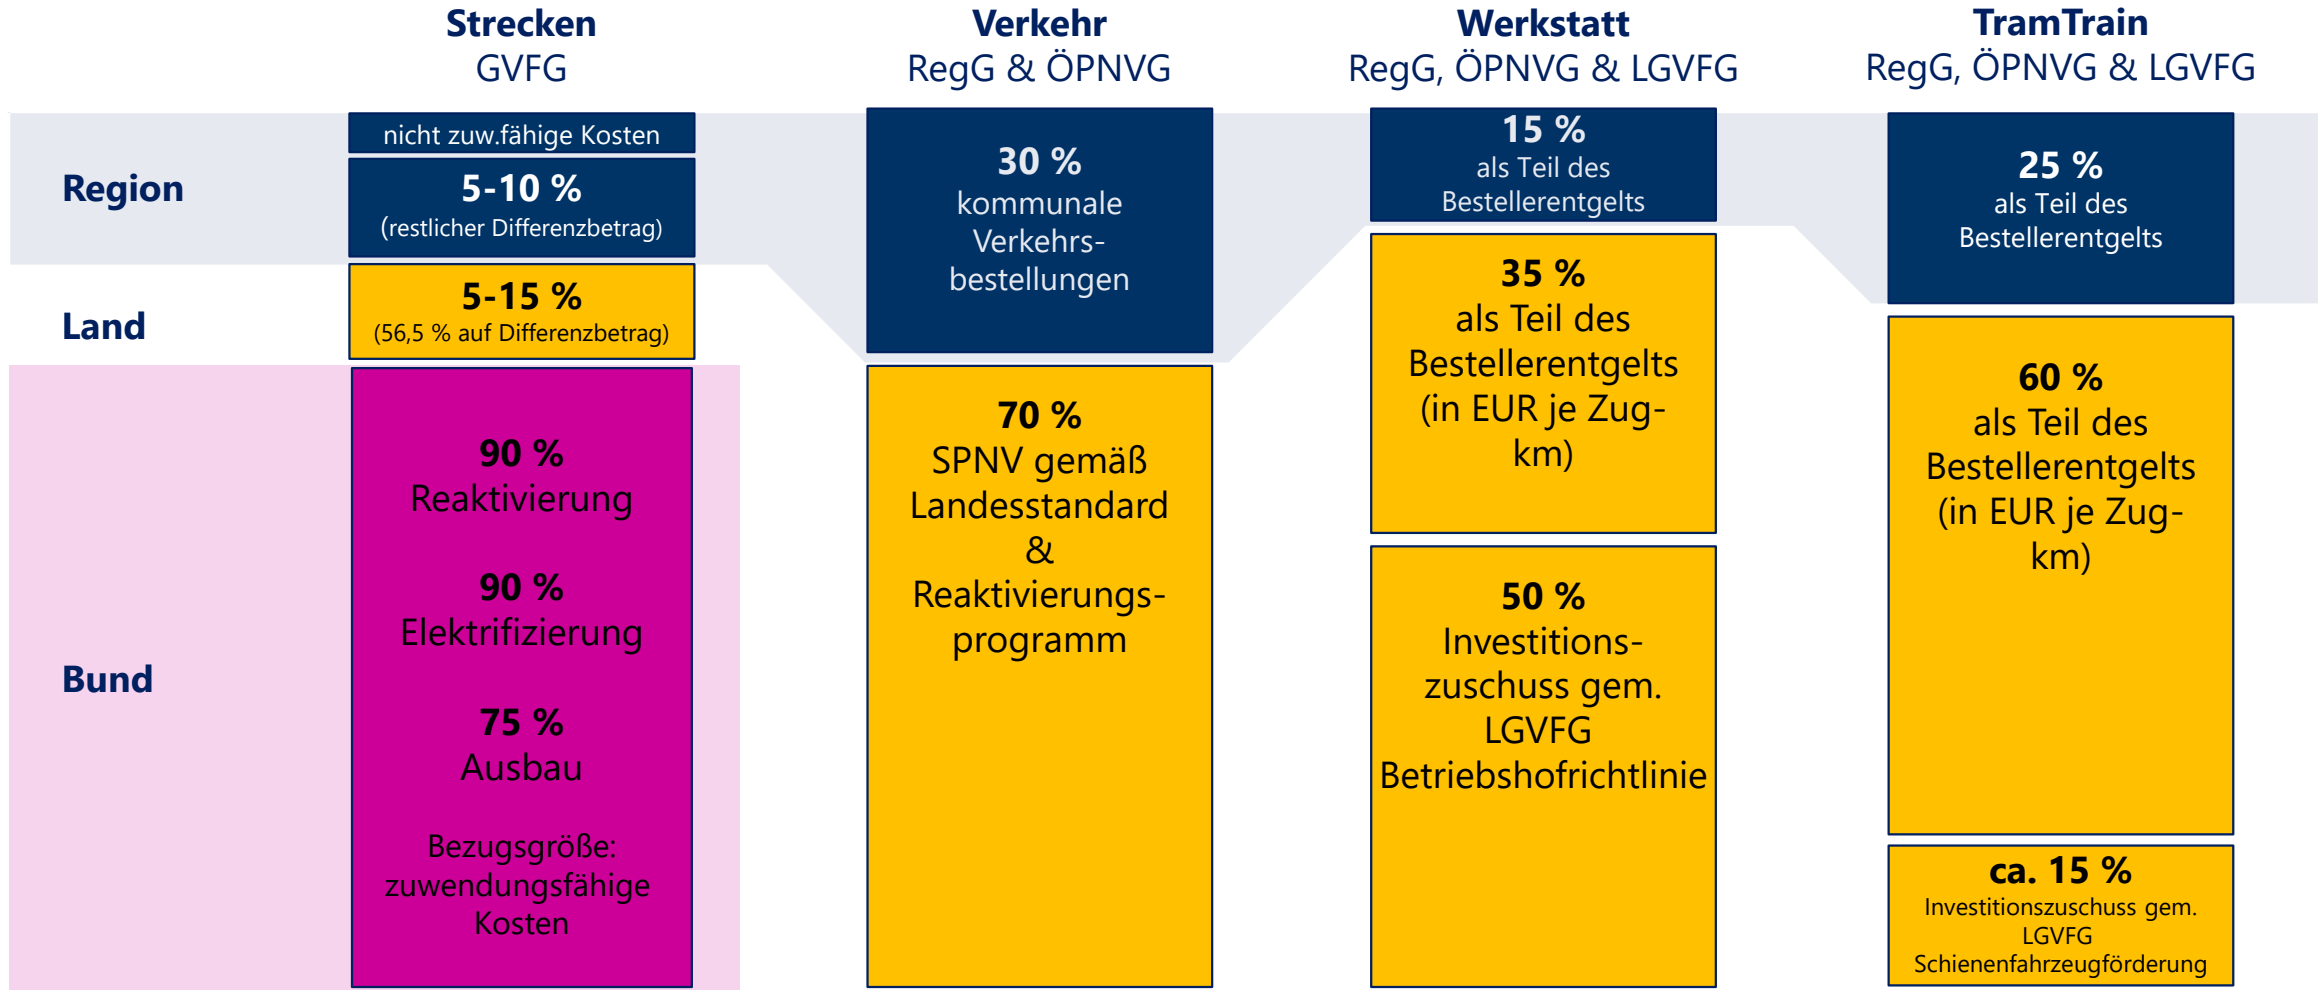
Strecken
GVFG

Verkehr
RegG & ÖPNVG

Werkstatt
RegG, ÖPNVG & LGVFG

TramTrain
RegG, ÖPNVG & LGVFG

Region

Land

Bund

nicht zuw.fähige Kosten

5-10 %
(restlicher Differenzbetrag)

5-15 %
(56,5 % auf Differenzbetrag)

90 %
Reaktivierung

90 %
Elektrifizierung

75 %
Ausbau

Bezugsgröße: zuwendungsfähige Kosten

30 %
kommunale Verkehrsbestellungen

70 %
SPNV gemäß Landesstandard & Reaktivierungsprogramm

15 %
als Teil des Bestellerentgelts

35 %
als Teil des Bestellerentgelts (in EUR je Zug-km)

50 %
Investitionszuschuss gem. LGVFG Betriebshofrichtlinie

25 %
als Teil des Bestellerentgelts

60 %
als Teil des Bestellerentgelts (in EUR je Zug-km)

ca. 15 %
Investitionszuschuss gem. LGVFG Schienenfahrzeugförderung